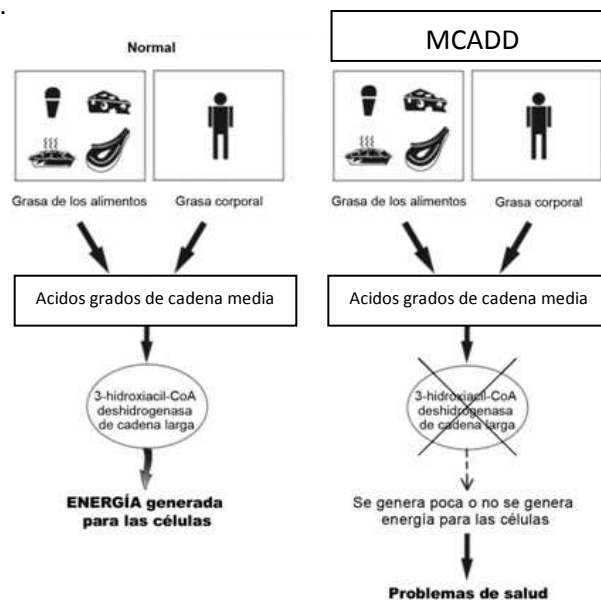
Normal

Grasa de los alimentos

Grasa corporal

Acidos grados de cadena media

3-hidroxiacil-CoA deshidrogenasa de cadena larga

ENERGÍA generada para las células

MCADD

Grasa de los alimentos

Grasa corporal

Acidos grados de cadena media

3-hidroxiacil-CoA deshidrogenasa de cadena larga

Se genera poca o no se genera energía para las células

Problemas de salud